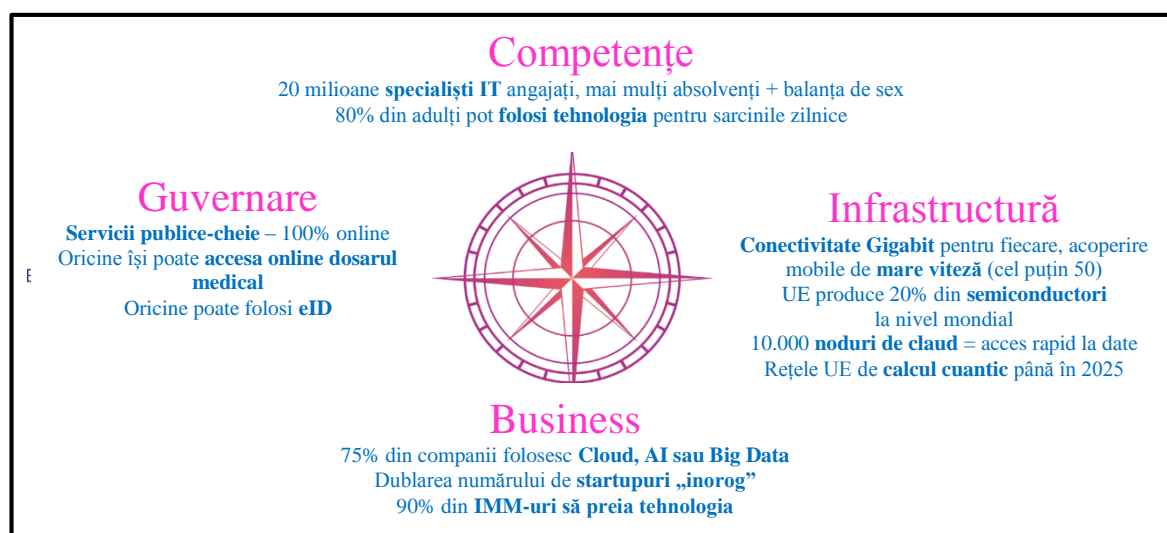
Competențe
20 milioane specialiști IT angajați, mai mulți absolvenți + balanța de sex
80% din adulți pot folosi tehnologia pentru sarcinile zilnice

Guvernare
Servicii publice-cheie – 100% online
Oricine își poate accesa online dosarul medical
Oricine poate folosi eID

Infrastructură
Conectivitate Gigabit pentru fiecare, acoperire mobile de mare viteză (cel puțin 50)
UE produce 20% din semiconductori la nivel mondial
10.000 noduri de claud = acces rapid la date
Rețele UE de calcul cuantic până în 2025

Business
75% din companii folosesc Cloud, AI sau Big Data
Dublarea numărului de startupuri „inorog"
90% din IMM-uri să preia tehnologia